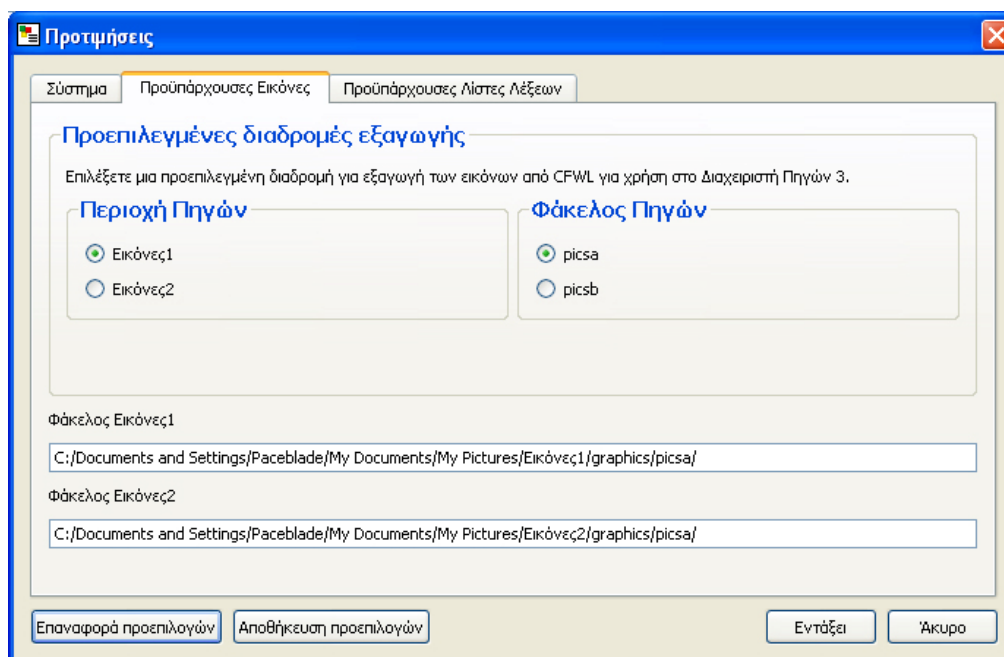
Προτιμήσεις

Σύστημα
Προϋπάρχουσες Εικόνες
Προϋπάρχουσες Λίστες Λέξεων

Προεπιλεγμένες διαδρομές εξαγωγής

Επιλέξετε μια προεπιλεγμένη διαδρομή για εξαγωγή των εικόνων από CFWL για χρήση στο Διαχειριστή Πηγών 3.

Περιοχή Πηγών
Εικόνες1
Εικόνες2

Φάκελος Πηγών
picsa
picsb

Φάκελος Εικόνες1
C:/Documents and Settings/Paceblade/My Documents/My Pictures/Εικόνες1/graphics/picsa/

Φάκελος Εικόνες2
C:/Documents and Settings/Paceblade/My Documents/My Pictures/Εικόνες2/graphics/picsa/

Επαναφορά προεπιλογών
Αποθήκευση προεπιλογών
Εντάξει
Άκυρο